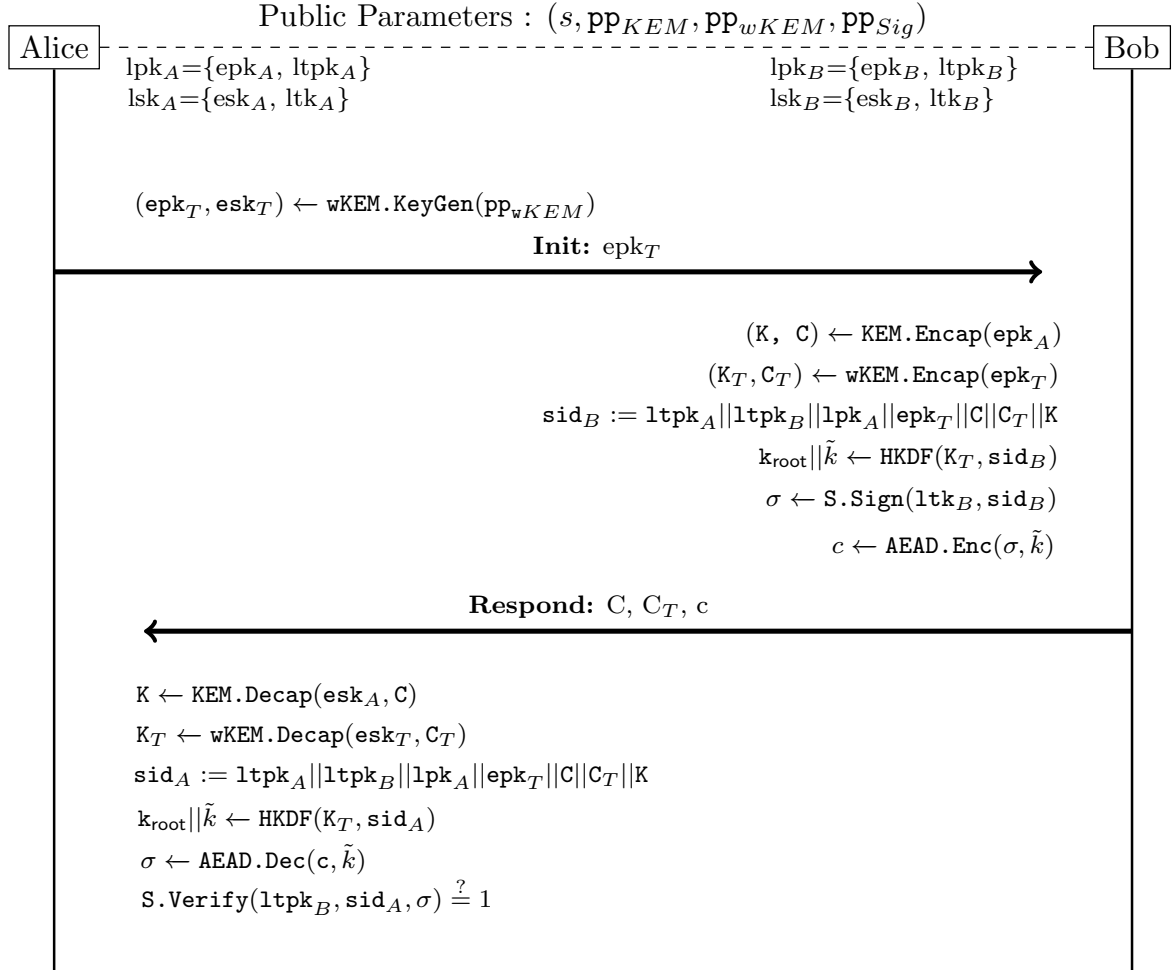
Public Parameters : $(s, \mathtt{pp}_{KEM}, \mathtt{pp}_{wKEM}, \mathtt{pp}_{Sig})$

Alice

Bob

$\text{lpk}_A = \{\text{epk}_A, \text{ltpk}_A\}$
$\text{lsk}_A = \{\text{esk}_A, \text{ltk}_A\}$

$\text{lpk}_B = \{\text{epk}_B, \text{ltpk}_B\}$
$\text{lsk}_B = \{\text{esk}_B, \text{ltk}_B\}$

$(\mathtt{epk}_T, \mathtt{esk}_T) \leftarrow \mathtt{wKEM.KeyGen}(\mathtt{pp}_{wKEM})$

**Init:** $\text{epk}_T$

$(\mathtt{K},\ \mathtt{C}) \leftarrow \mathtt{KEM.Encap}(\mathtt{epk}_A)$
$(\mathtt{K}_T, \mathtt{C}_T) \leftarrow \mathtt{wKEM.Encap}(\mathtt{epk}_T)$
$\mathtt{sid}_B := \mathtt{ltpk}_A||\mathtt{ltpk}_B||\mathtt{lpk}_A||\mathtt{epk}_T||\mathtt{C}||\mathtt{C}_T||\mathtt{K}$
$\mathtt{k}_{\mathsf{root}}||\tilde{k} \leftarrow \mathtt{HKDF}(\mathtt{K}_T, \mathtt{sid}_B)$
$\sigma \leftarrow \mathtt{S.Sign}(\mathtt{ltk}_B, \mathtt{sid}_B)$
$c \leftarrow \mathtt{AEAD.Enc}(\sigma, \tilde{k})$

**Respond:** C, $\text{C}_T$, c

$\mathtt{K} \leftarrow \mathtt{KEM.Decap}(\mathtt{esk}_A, \mathtt{C})$
$\mathtt{K}_T \leftarrow \mathtt{wKEM.Decap}(\mathtt{esk}_T, \mathtt{C}_T)$
$\mathtt{sid}_A := \mathtt{ltpk}_A||\mathtt{ltpk}_B||\mathtt{lpk}_A||\mathtt{epk}_T||\mathtt{C}||\mathtt{C}_T||\mathtt{K}$
$\mathtt{k}_{\mathsf{root}}||\tilde{k} \leftarrow \mathtt{HKDF}(\mathtt{K}_T, \mathtt{sid}_A)$
$\sigma \leftarrow \mathtt{AEAD.Dec}(\mathtt{c}, \tilde{k})$
$\mathtt{S.Verify}(\mathtt{ltpk}_B, \mathtt{sid}_A, \sigma) \stackrel{?}{=} 1$